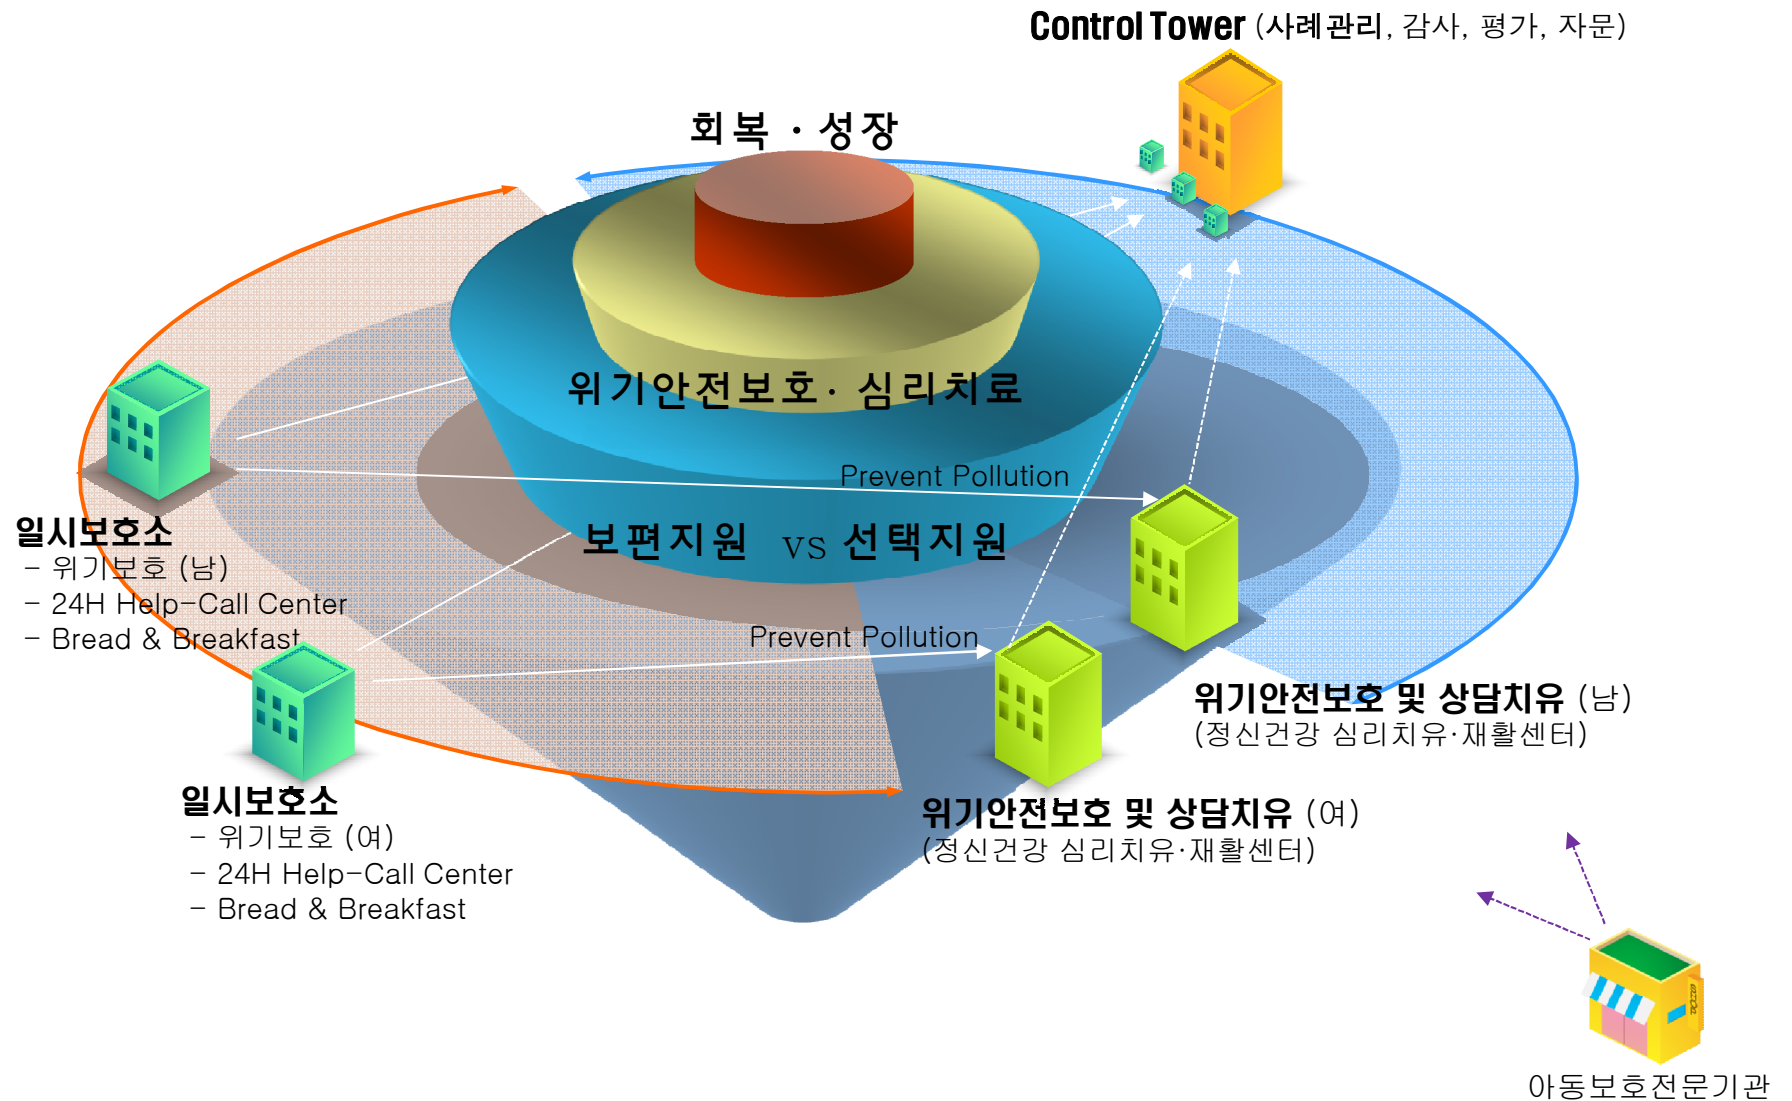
Control Tower (사례관리, 감사, 평가, 자문)

회복 · 성장

위기안전보호· 심리치료

Prevent Pollution

보편지원 vs 선택지원

일시보호소
– 위기보호 (남)
– 24H Help-Call Center
– Bread & Breakfast

Prevent Pollution

위기안전보호 및 상담치유 (남)
(정신건강 심리치유·재활센터)

일시보호소
– 위기보호 (여)
– 24H Help-Call Center
– Bread & Breakfast

위기안전보호 및 상담치유 (여)
(정신건강 심리치유·재활센터)

아동보호전문기관